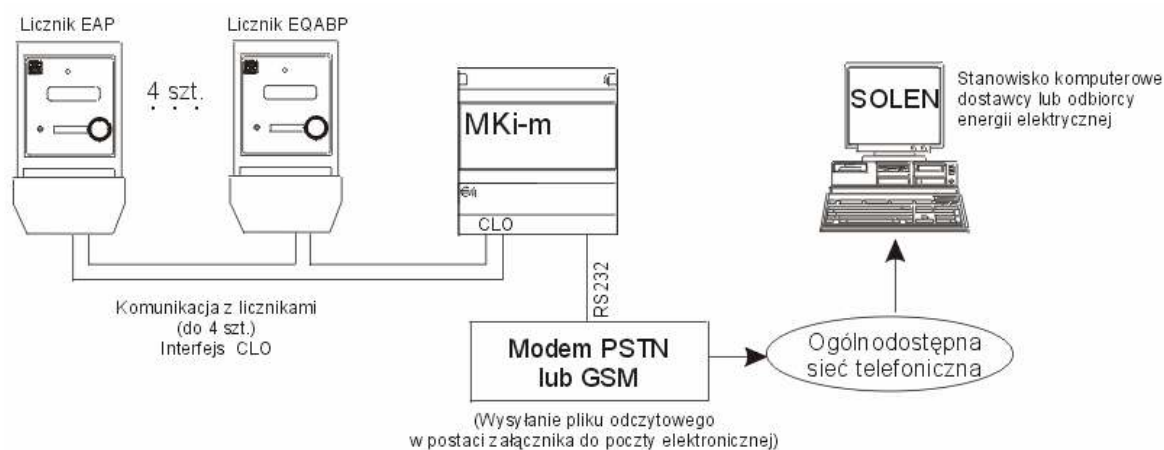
Licznik EAP

Licznik EQABP

4 szt.

MKi-m

CLO

RS232

SOLEN

Stanowisko komputerowe dostawcy lub odbiorcy energii elektrycznej

Komunikacja z licznikami (do 4 szt.) Interfejs CLO

Modem PSTN lub GSM

Ogólnodostępna sieć telefoniczna

(Wysyłanie pliku odczytowego w postaci załącznika do poczty elektronicznej)